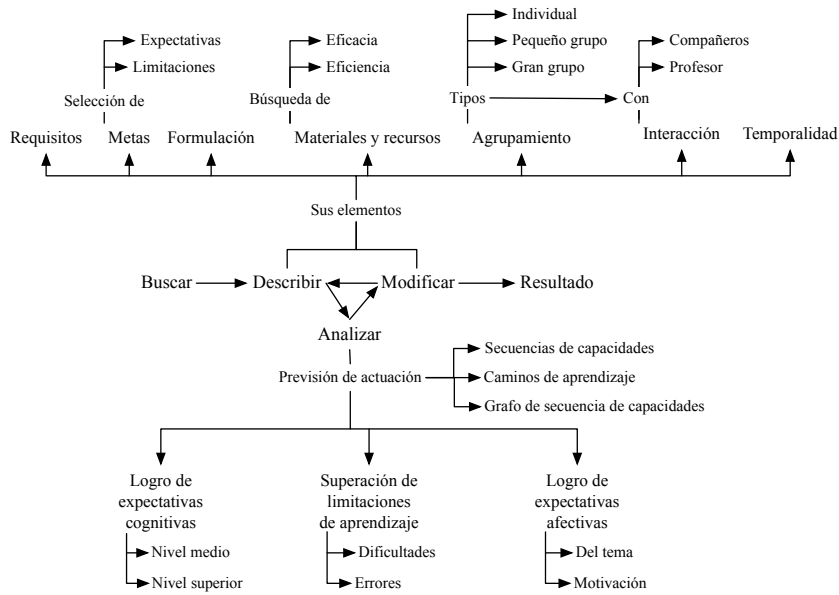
Expectativas
Limitaciones
Selección de
Eficacia
Eficiencia
Búsqueda de
Individual
Pequeño grupo
Gran grupo
Tipos
Compañeros
Profesor
Con

Requisitos
Metas
Formulación
Materiales y recursos
Agrupamiento
Interacción
Temporalidad

Sus elementos

Buscar
Describir
Modificar
Resultado
Analizar

Previsión de actuación
Secuencias de capacidades
Caminos de aprendizaje
Grafo de secuencia de capacidades

Logro de expectativas cognitivas
Nivel medio
Nivel superior

Superación de limitaciones de aprendizaje
Dificultades
Errores

Logro de expectativas afectivas
Del tema
Motivación